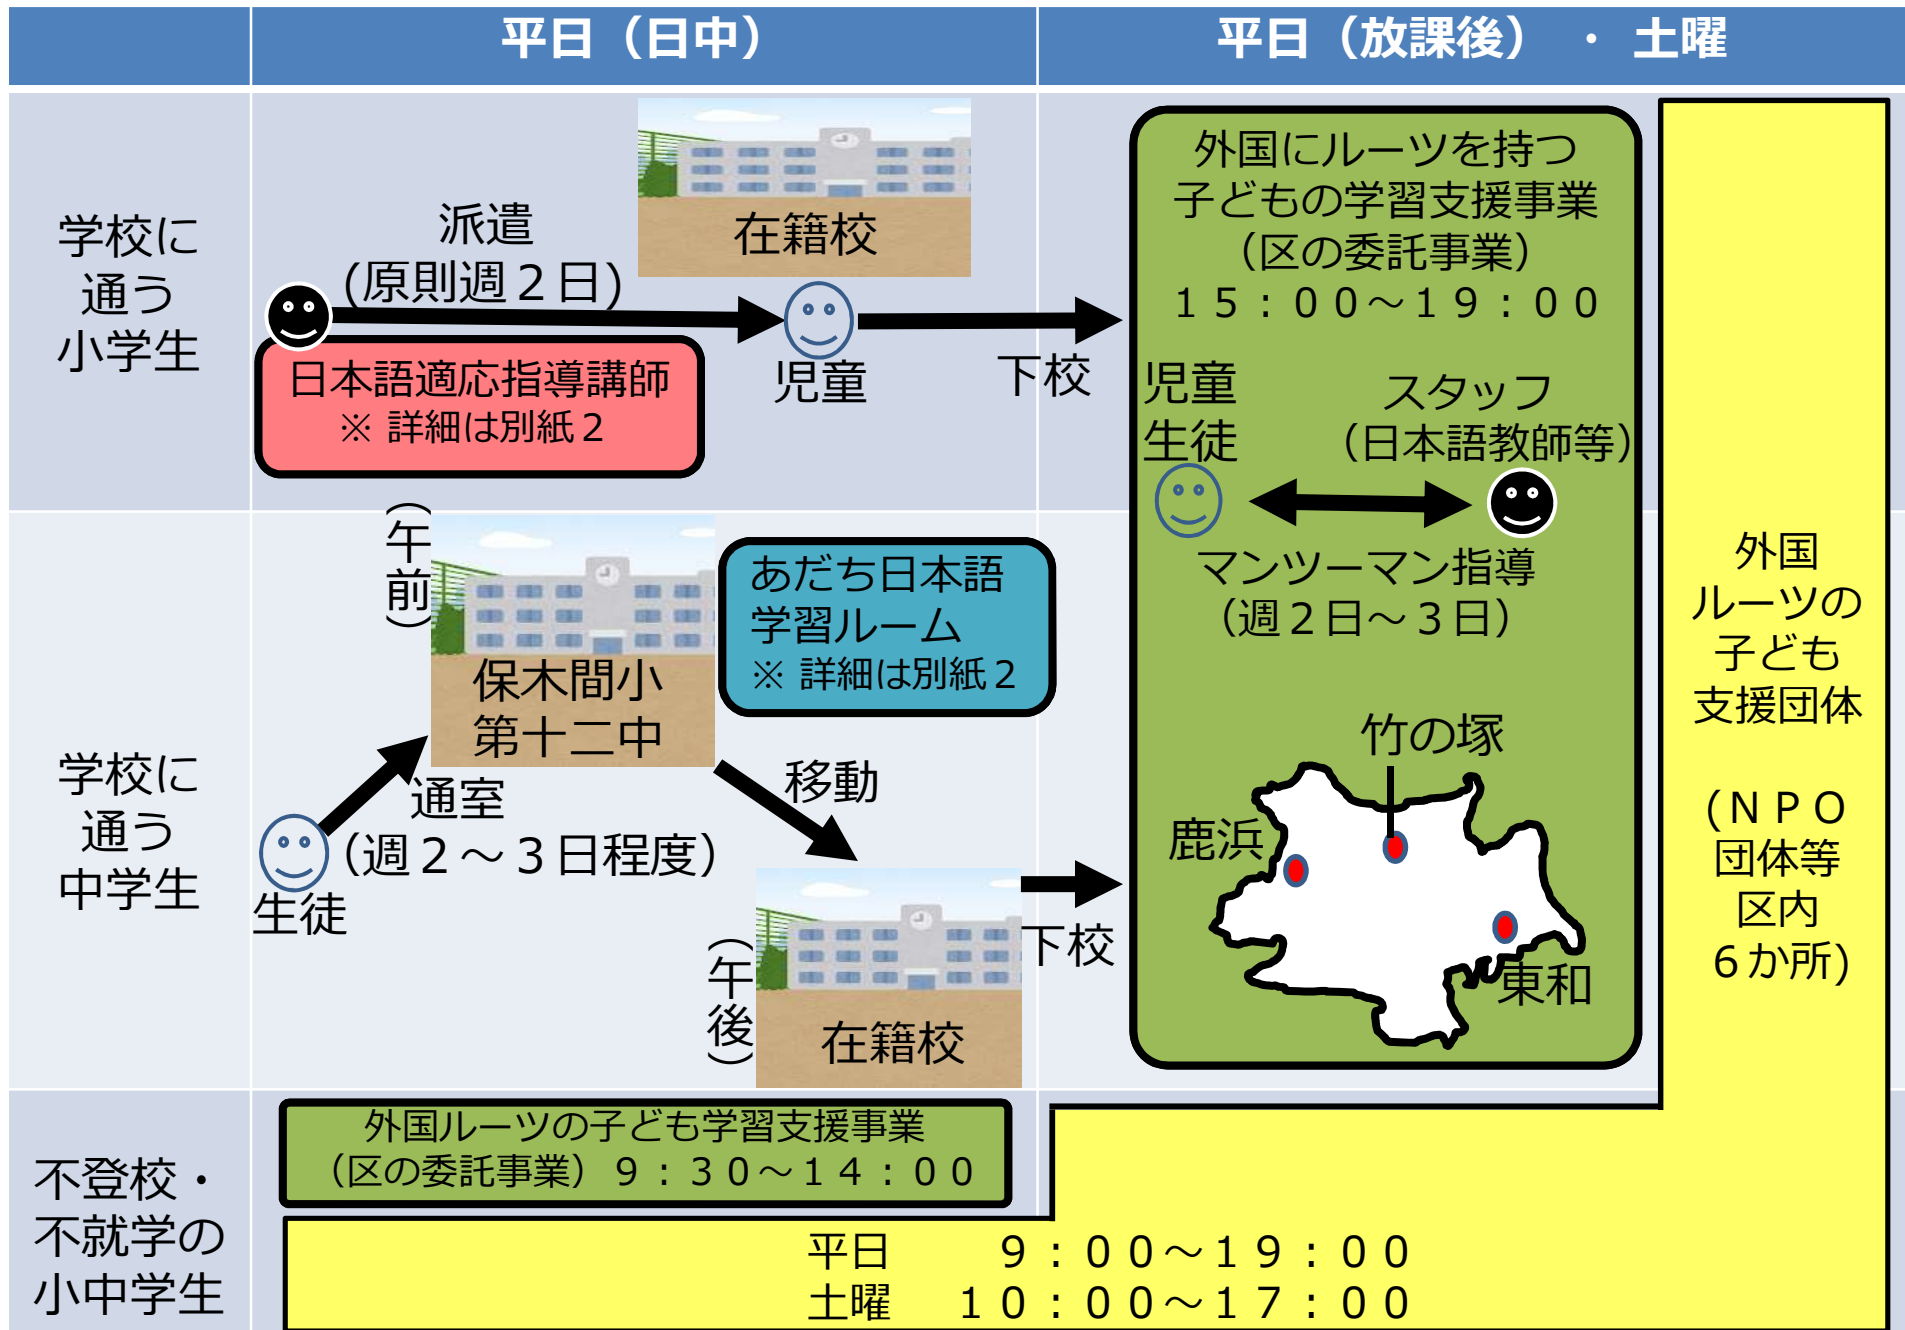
平日（日中）

平日（放課後）・土曜

学校に通う小学生

派遣（原則週２日）

在籍校

日本語適応指導講師
※ 詳細は別紙２

児童

下校

外国にルーツを持つ子どもの学習支援事業（区の委託事業）
１５：００～１９：００

児童生徒

スタッフ（日本語教師等）

マンツーマン指導（週２日～３日）

学校に通う中学生

（午前）

保木間小
第十二中

あだち日本語学習ルーム
※ 詳細は別紙２

通室（週２～３日程度）

生徒

移動

（午後）

在籍校

下校

竹の塚

鹿浜

東和

外国ルーツの子ども支援団体

（ＮＰＯ団体等区内６か所）

不登校・不就学の小中学生

外国ルーツの子ども学習支援事業（区の委託事業）９：３０～１４：００

平日　９：００～１９：００
土曜　１０：００～１７：００